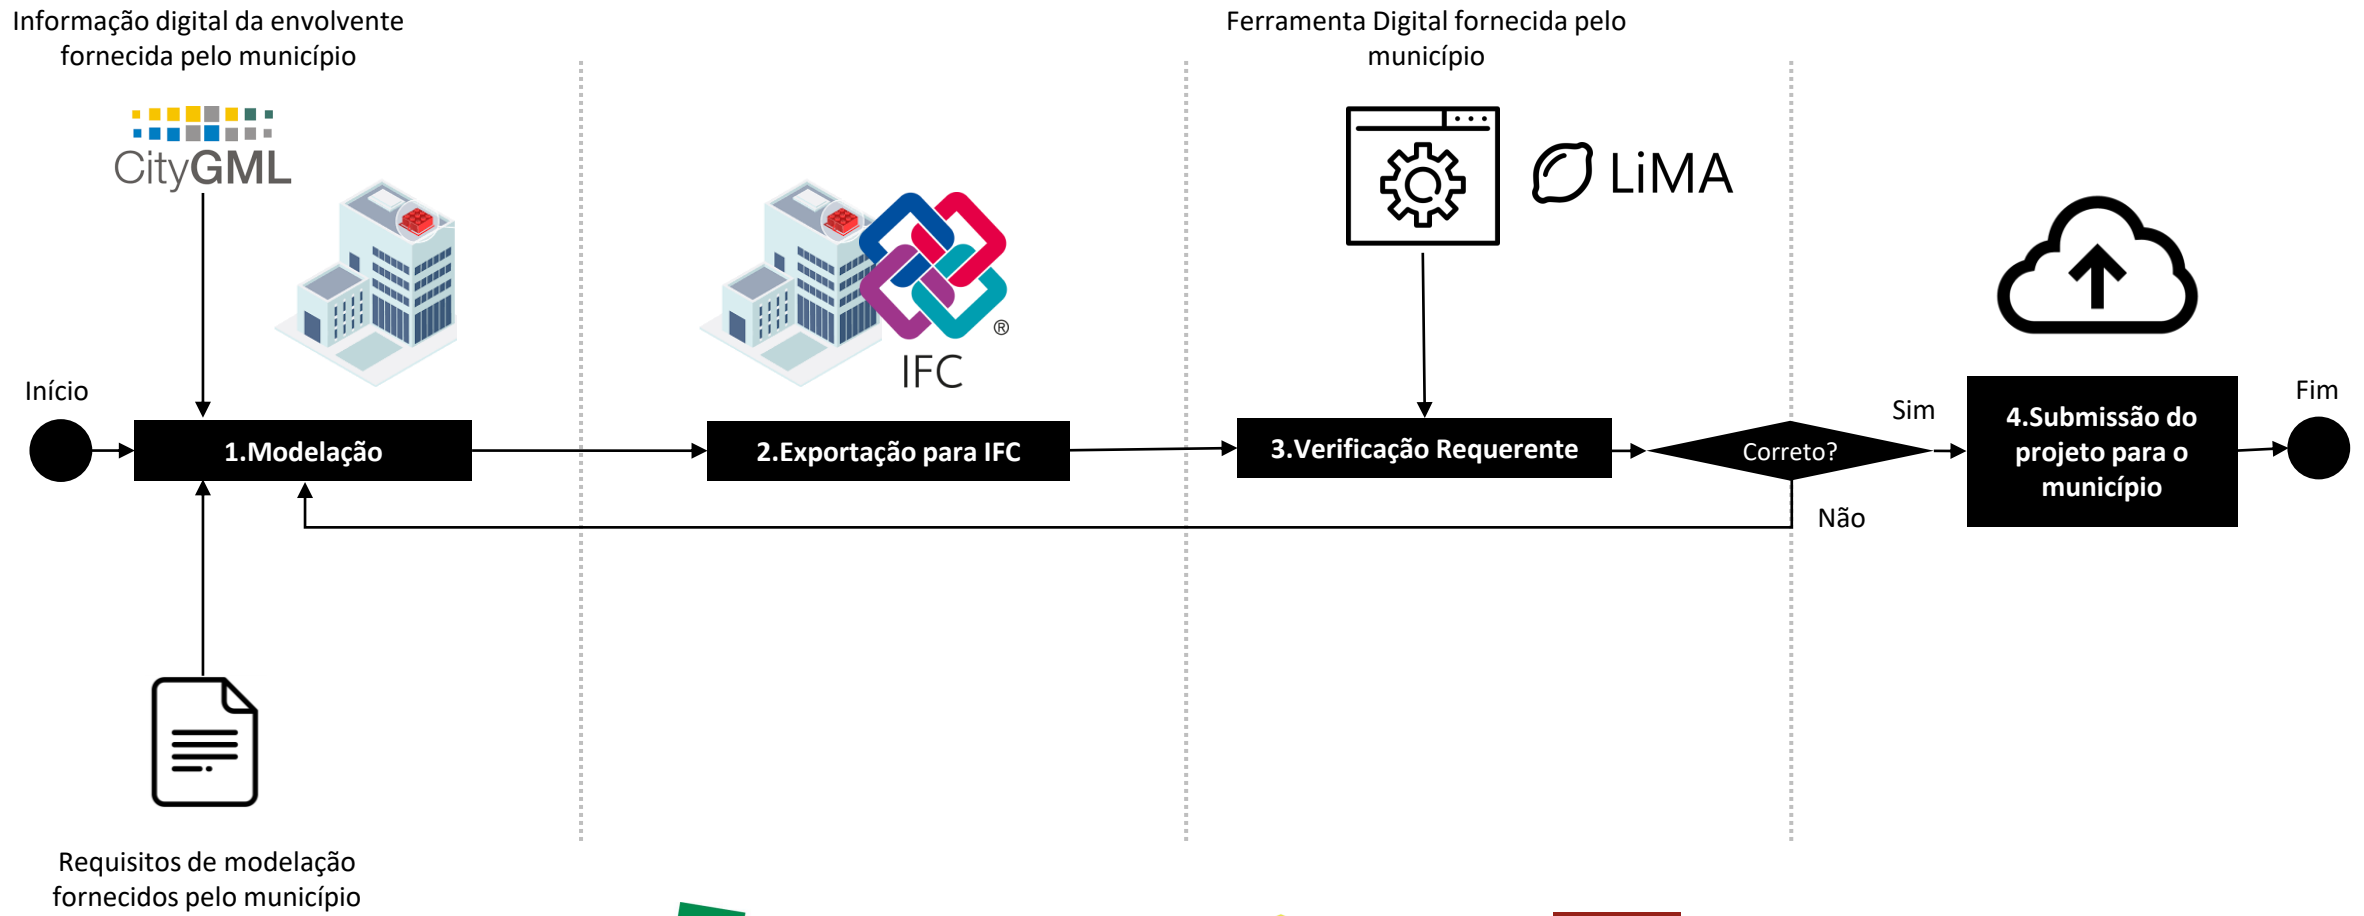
Informação digital da envolvente fornecida pelo município

CityGML

Ferramenta Digital fornecida pelo município

LiMA

IFC

Início

1.Modelação

2.Exportação para IFC

3.Verificação Requerente

Correto?

Sim

Não

4.Submissão do projeto para o município

Fim

Requisitos de modelação fornecidos pelo município